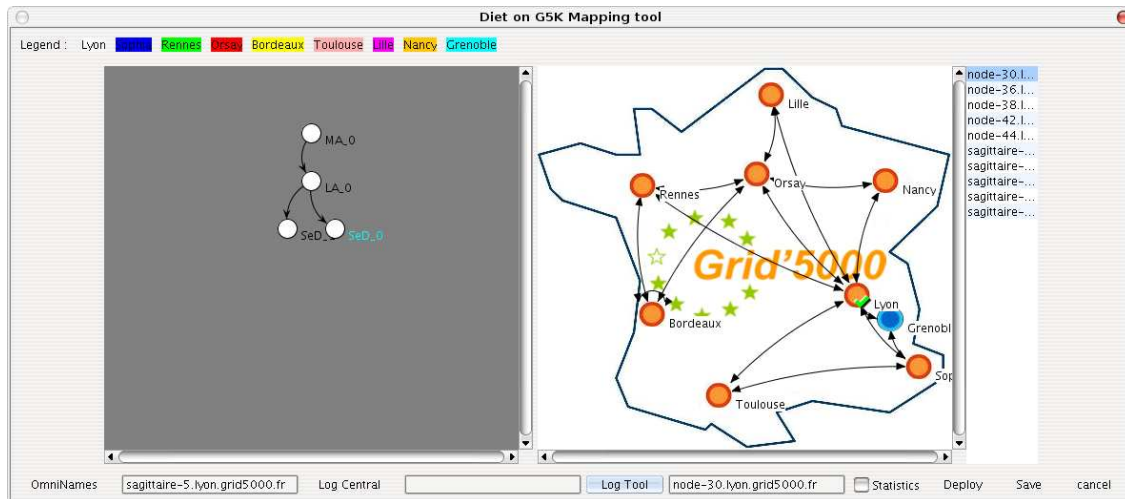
Diet on G5K Mapping tool

Legend : Lyon Sophia Rennes Orsay Bordeaux Toulouse Lille Nancy Grenoble

MA_0
LA_0
SeD_
SeD_0

Lille
Rennes
Orsay
Nancy
Grid'5000
Lyon
Grenobl
Bordeaux
Sop
Toulouse

node-30.l...
node-36.l...
node-38.l...
node-42.l...
node-44.l...
sagittaire-...
sagittaire-...
sagittaire-...
sagittaire-...
sagittaire-...

OmniNames sagittaire-5.lyon.grid5000.fr Log Central Log Tool node-30.lyon.grid5000.fr Statistics Deploy Save cancel